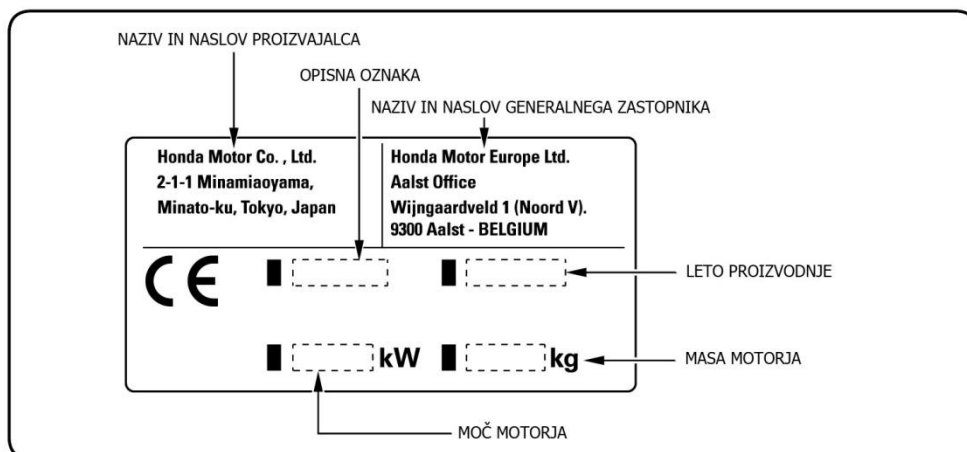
NAZIV IN NASLOV PROIZVAJALCA

OPISNA OZNAKA

NAZIV IN NASLOV GENERALNEGA ZASTOPNIKA

Honda Motor Co. , Ltd.
2-1-1 Minamiaoyama,
Minato-ku, Tokyo, Japan

Honda Motor Europe Ltd.
Aalst Office
Wijngaardveld 1 (Noord V).
9300 Aalst - BELGIUM

CE

LETO PROIZVODNJE

kW

kg

MASA MOTORJA

MOČ MOTORJA